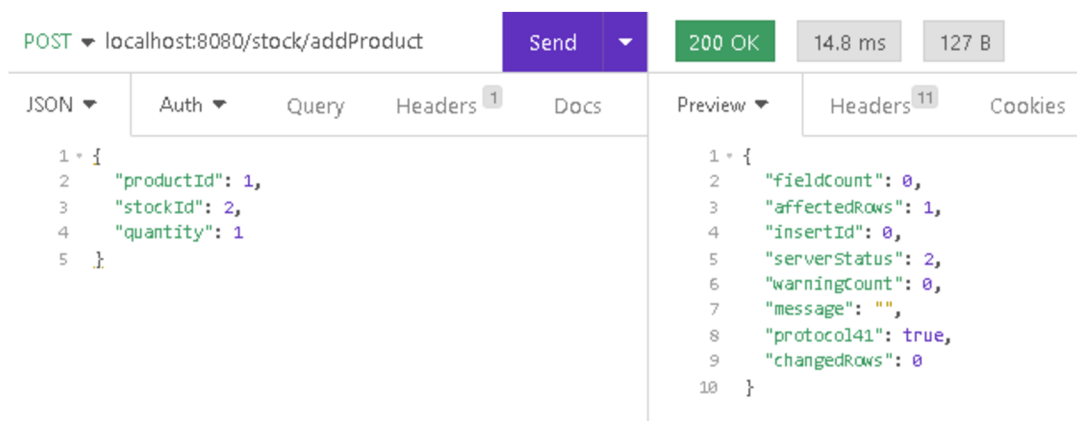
POST localhost:8080/stock/addProduct

Send

200 OK 14.8 ms 127 B

JSON Auth Query Headers 1 Docs

1 {
2 "productId": 1,
3 "stockId": 2,
4 "quantity": 1
5 }

Preview Headers 11 Cookies

1 {
2 "fieldCount": 0,
3 "affectedRows": 1,
4 "insertId": 0,
5 "serverStatus": 2,
6 "warningCount": 0,
7 "message": "",
8 "protocol41": true,
9 "changedRows": 0
10 }